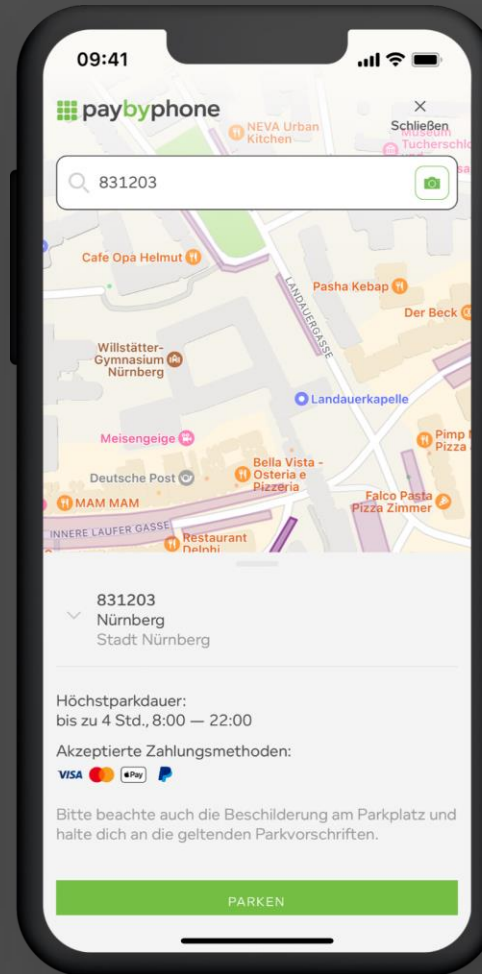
09:41

paybyphone

Schließen

NEVA Urban Kitchen

Museum Tucherschl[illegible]

831203

Cafe Opa Helmut

LANDAUERGASSE

Pasha Kebap

Der Beck

Willstätter-Gymnasium Nürnberg

Landauerkapelle

Meisengeige

Pimp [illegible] Pizza

Deutsche Post

Bella Vista - Osteria e Pizzeria

MAM MAM

Falco Pasta Pizza Zimmer

INNERE LAUFER GASSE

Restaurant Delphi

831203
Nürnberg
Stadt Nürnberg

Höchstparkdauer:
bis zu 4 Std., 8:00 — 22:00

Akzeptierte Zahlungsmethoden:

VISA Pay P

Bitte beachte auch die Beschilderung am Parkplatz und halte dich an die geltenden Parkvorschriften.

PARKEN